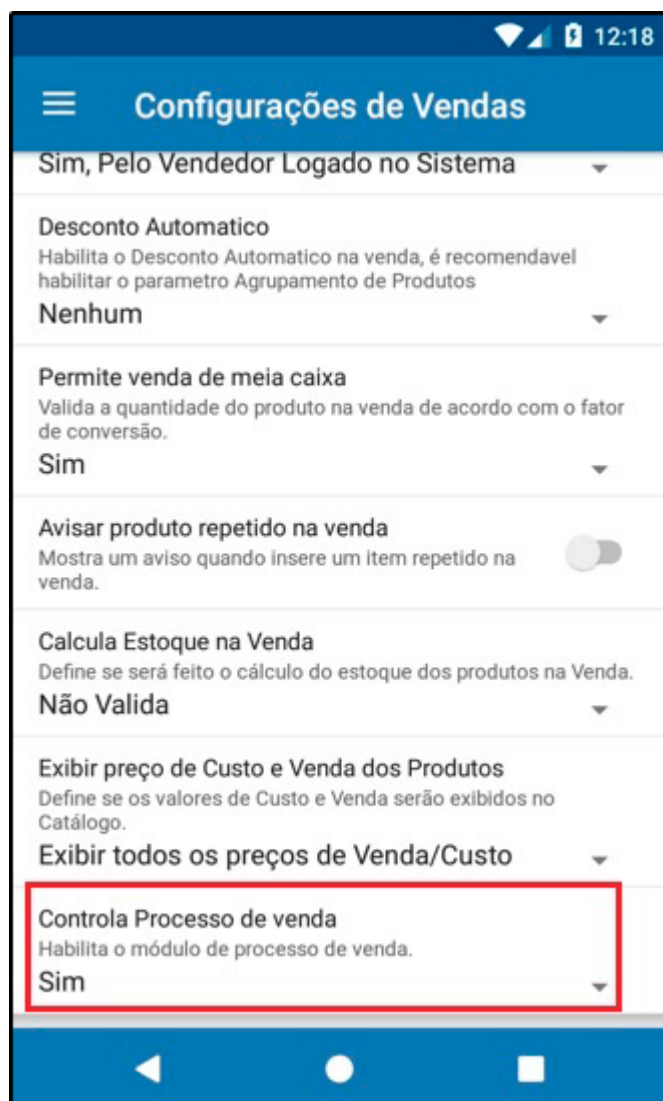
12:18

Configurações de Vendas

Sim, Pelo Vendedor Logado no Sistema

Desconto Automatico
Habilita o Desconto Automatico na venda, é recomendavel habilitar o parametro Agrupamento de Produtos
Nenhum

Permite venda de meia caixa
Valida a quantidade do produto na venda de acordo com o fator de conversão.
Sim

Avisar produto repetido na venda
Mostra um aviso quando insere um item repetido na venda.

Calcula Estoque na Venda
Define se será feito o cálculo do estoque dos produtos na Venda.
Não Valida

Exibir preço de Custo e Venda dos Produtos
Define se os valores de Custo e Venda serão exibidos no Catálogo.
Exibir todos os preços de Venda/Custo

Controla Processo de venda
Habilita o módulo de processo de venda.
Sim